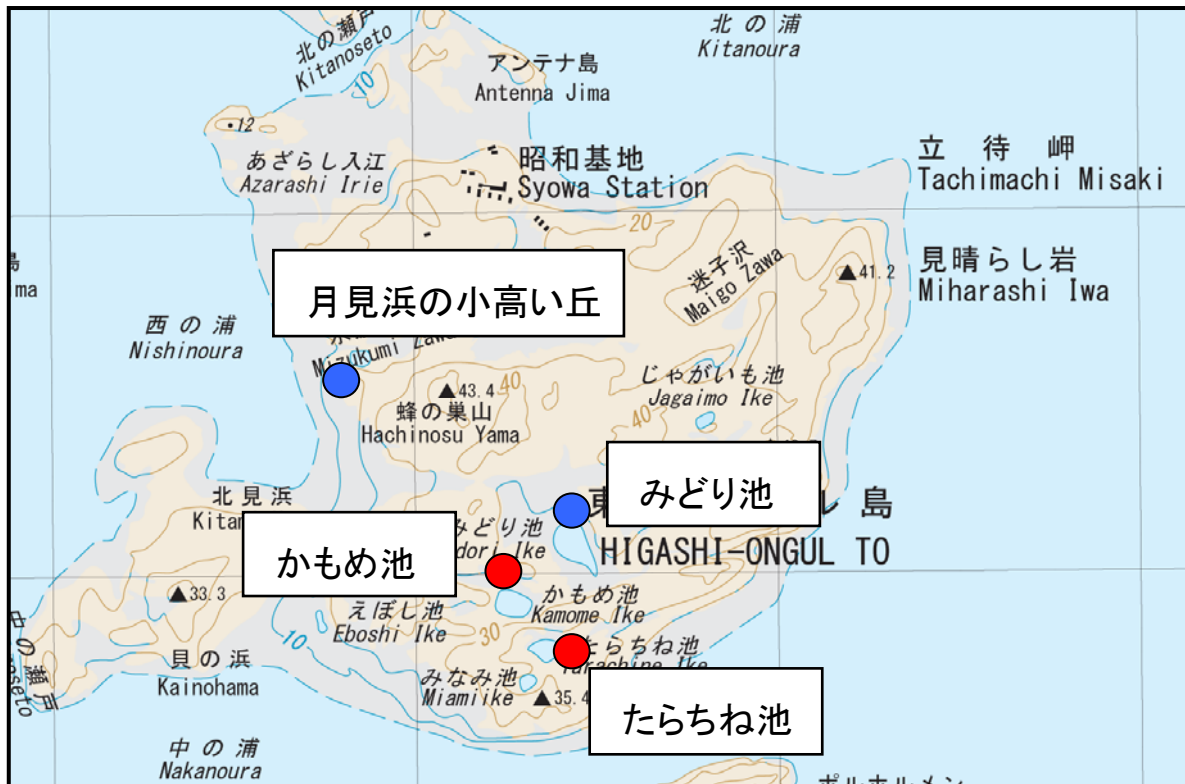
北の瀬戸
Kitanoseto
北の浦
Kitanoura
アンテナ島
Antenna Jima
12
あざらし入江
Azarashi Irie
昭和基地
Syowa Station
立待岬
Tachimachi Misaki
見晴らし岩
Miharashi Iwa
41.2
迷子沢
Maigo Zawa
月見浜の小高い丘
西の浦
Nishinoura
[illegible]
Mizukumi Zawa
43.4
40
じゃがいも池
Jagaimo Ike
40
蜂の巣山
Hachinosu Yama
北見浜
Kitami
みどり池
東
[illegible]
島
みどり池
Midori Ike
HIGASHI-ONGUL TO
かもめ池
33.3
かもめ池
Kamome Ike
えぼし池
Eboshi Ike
30
10
たらちね池
Tarachine Ike
貝の浜
Kainohama
みなみ池
Miamiike
35.4
たらちね池
中の瀬戸
Nakanoseto
中の浦
Nakanoura
10
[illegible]
ma